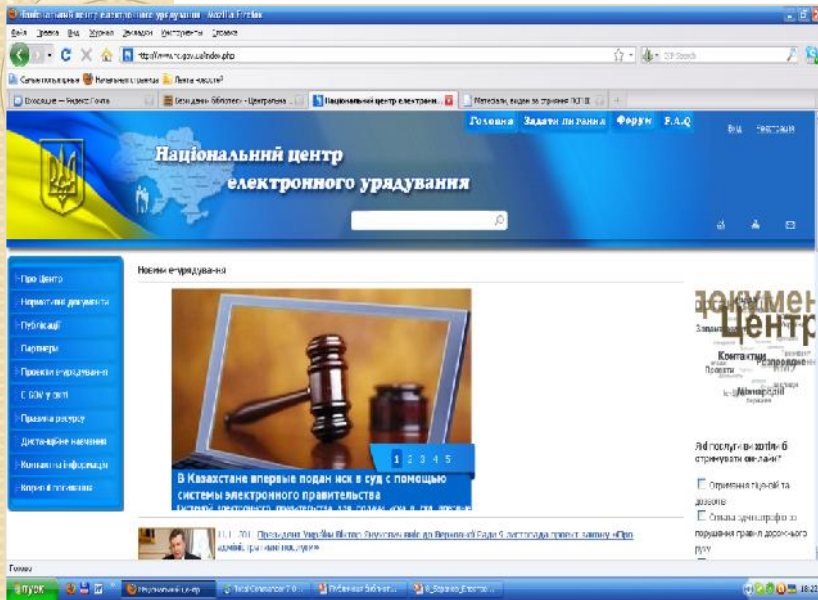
Національний центр електронного урядування - Mozilla Firefox

Файл Правка Вид Журнал Закладки Инструменты Справка

http://www.nc.gov.ua/index.php

Самые популярные Начальная страница Лента новостей

Входящие — Яндекс.Почта | Веб-день бібліотек - Центральна ... | Національний центр електронн... | Матеріали, видані за сприяння ПРООН

Головна Задати питання Форум F.A.Q

Вхід Реєстрація

Національний центр електронного урядування

Про Центр
Нормативні документи
Публікації
Партнери
Проекти е-урядування
Е-ООН у світі
Правила ресурсу
Дистанційне навчання
Контактна інформація
Корисні посилання

Новини е-урядування

1 2 3 4 5

В Казахстане впервые подан иск в суд с помощью системы электронного правительства

Системы электронного правительства для подачи иска в суд впервые

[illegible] Президент України Віктор Янукович вніс до Верховної Ради 5 листопада проект закону «Про адміністративні послуги»

документ
Центр
Законодавство
Контакти
Розпорядження
Проекти
Міжнародні

Які послуги ви хотіли б отримувати он-лайн?

Отримання ліцензій та дозволів

Сплата адмінштрафів за порушення правил дорожнього руху

Готово

пуск Національний це... Total Commander 7.0 ... Публічна бібліот... 6_Зразок_Електро... 18:22